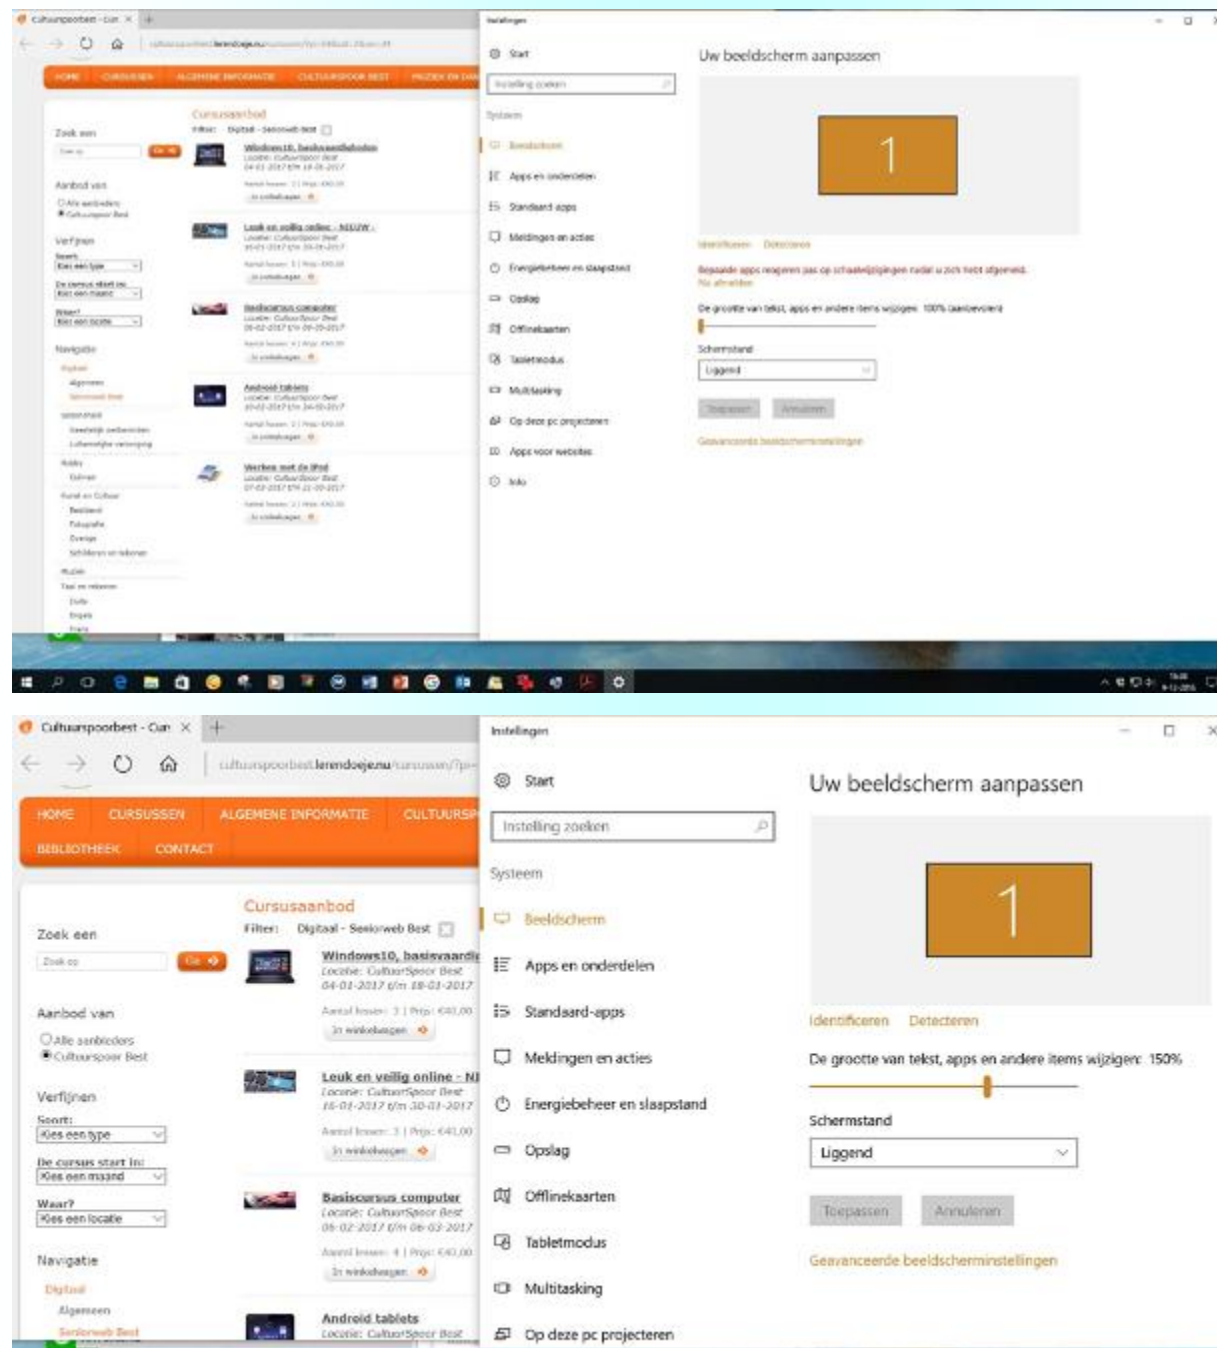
Cultuurspoorbest - Cur ×

cultuurspoorbest.lerendoejenu/cursussen/?p=

HOME CURSUSSEN ALGEMENE INFORMATIE CULTUURSPOOR BEST PRIJZEN EN DAT

Cursusaanbod
Filter: Digitaal - Seniorweb Best

Zoek een

Aanbod van
Alle aanbieders
Cultuurspoor Best

Verfijnen

Navigatie

Windows10, basisvaardigheden

Leuk en veilig online - NIEUW -

Basiscursus computer

Android tablets

Werken met de iPad

Instellingen

Start

Instelling zoeken

Systeem

Beeldscherm

Apps en onderdelen

Standaard apps

Meldingen en acties

Energiebeheer en slaapstand

Opslag

Offlinekaarten

Tabletmodus

Multitasking

Op deze pc projecteren

Apps voor websites

Info

Uw beeldscherm aanpassen

1

Identificeren Detecteren

Bepaalde apps reageren pas op schaalwijzigingen nadat u zich hebt afgemeld.
Nu afmelden

De grootte van tekst, apps en andere items wijzigen: 100% (aanbevolen)

Schermstand
Liggend

Toepassen Annuleren

Geavanceerde beeldscherminstellingen

Cultuurspoorbest - Cur ×

cultuurspoorbest.lerendoejenu/cursussen/?p=

HOME CURSUSSEN ALGEMENE INFORMATIE CULTUURSP
BIBLIOTHEEK CONTACT

Cursusaanbod
Filter: Digitaal - Seniorweb Best

Zoek een
Zoek op
Go

Aanbod van
Alle aanbieders
Cultuurspoor Best

Verfijnen
Soort:
Kies een type
De cursus start in:
Kies een maand
Waar?
Kies een locatie

Navigatie
Digitaal
Algemeen
Seniorweb Best

Windows10, basisvaardi
Locatie: CultuurSpoor Best
04-01-2017 t/m 18-01-2017
Aantal lessen: 3 | Prijs: €41,00
In winkelwagen

Leuk en veilig online - NI
Locatie: CultuurSpoor Best
16-01-2017 t/m 30-01-2017
Aantal lessen: 3 | Prijs: €41,00
In winkelwagen

Basiscursus computer
Locatie: CultuurSpoor Best
06-02-2017 t/m 06-03-2017
Aantal lessen: 4 | Prijs: €43,00
In winkelwagen

Android tablets
Locatie: CultuurSpoor Best

Instellingen

Start

Instelling zoeken

Systeem

Beeldscherm

Apps en onderdelen

Standaard-apps

Meldingen en acties

Energiebeheer en slaapstand

Opslag

Offlinekaarten

Tabletmodus

Multitasking

Op deze pc projecteren

Uw beeldscherm aanpassen

1

Identificeren Detecteren

De grootte van tekst, apps en andere items wijzigen: 150%

Schermstand
Liggend

Toepassen Annuleren

Geavanceerde beeldscherminstellingen